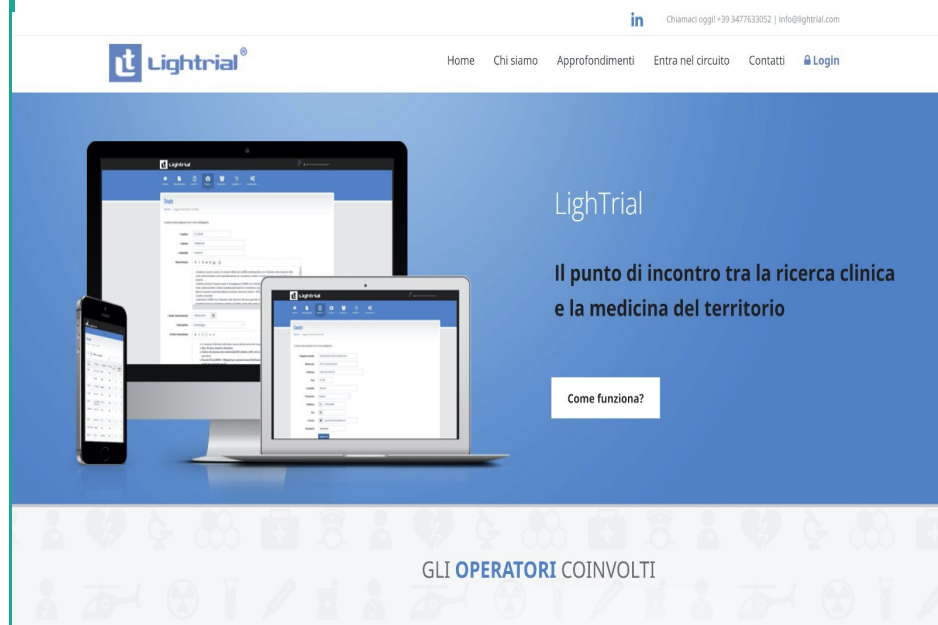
in Chiamaci oggi! +39 3477633052 | info@lightrial.com

Lightrial®

Home Chi siamo Approfondimenti Entra nel circuito Contatti Login

LighTrial

Il punto di incontro tra la ricerca clinica e la medicina del territorio

Come funziona?

GLI OPERATORI COINVOLTI